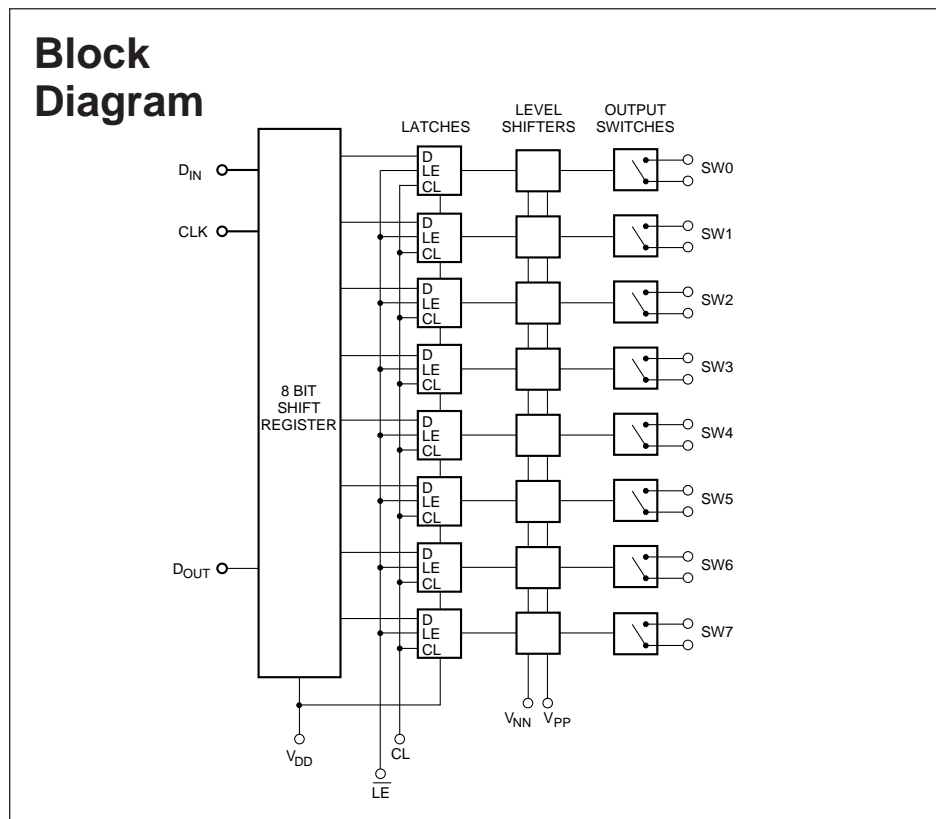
Block Diagram

LATCHES

LEVEL SHIFTERS

OUTPUT SWITCHES

$D_{IN}$

CLK

$D_{OUT}$

8 BIT SHIFT REGISTER

D LE CL

D LE CL

D LE CL

D LE CL

D LE CL

D LE CL

D LE CL

D LE CL

SW0

SW1

SW2

SW3

SW4

SW5

SW6

SW7

$V_{DD}$

$\overline{LE}$

CL

$V_{NN}$

$V_{PP}$